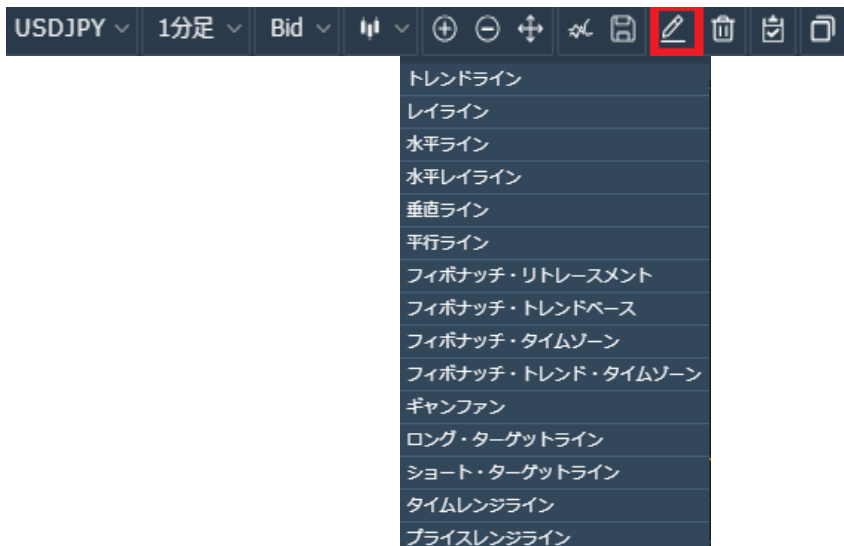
USDJPY 1分足 Bid

トレンドライン
レイライン
水平ライン
水平レイライン
垂直ライン
平行ライン
フィボナッチ・リトレースメント
フィボナッチ・トレンドベース
フィボナッチ・タイムゾーン
フィボナッチ・トレンド・タイムゾーン
ギャンファン
ロング・ターゲットライン
ショート・ターゲットライン
タイムレンジライン
プライスレンジライン